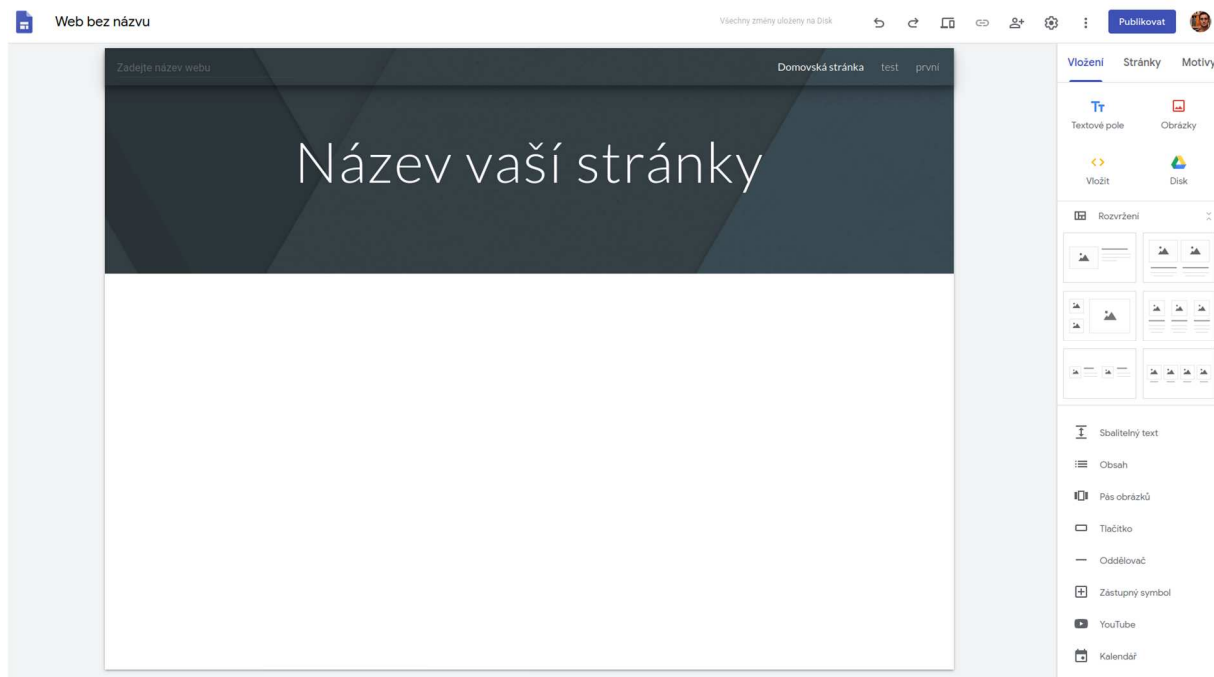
Web bez názvu

Všechny změny uloženy na Disk

Publikovat

Zadejte název webu

Domovská stránka test první

Název vaší stránky

Vložení Stránky Motivy

Textové pole Obrázky

Vložit Disk

Rozvržení

Sbalitelný text

Obsah

Pás obrázků

Tlačítko

Oddělovač

Zástupný symbol

YouTube

Kalendář